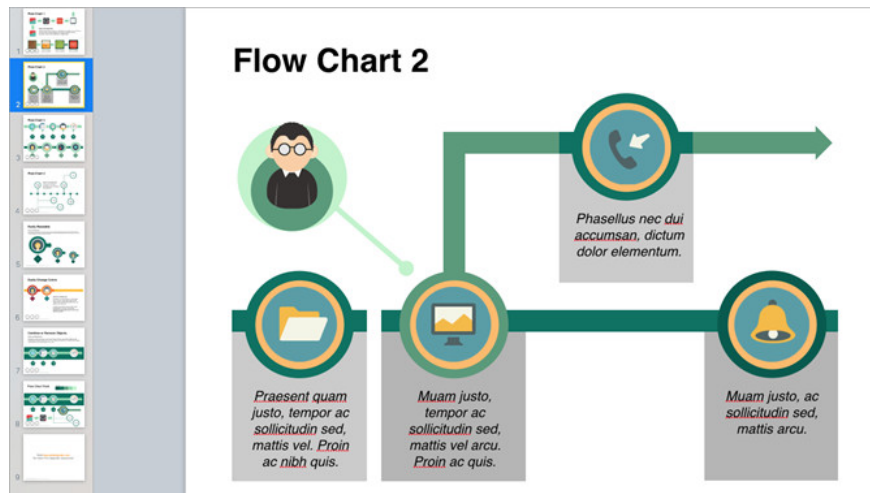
Flow Chart 2

Phasellus nec dui accumsan, dictum dolor elementum.

Praesent quam justo, tempor ac sollicitudin sed, mattis vel. Proin ac nibh quis.

Muam justo, tempor ac sollicitudin sed, mattis vel arcu. Proin ac quis.

Muam justo, ac sollicitudin sed, mattis arcu.